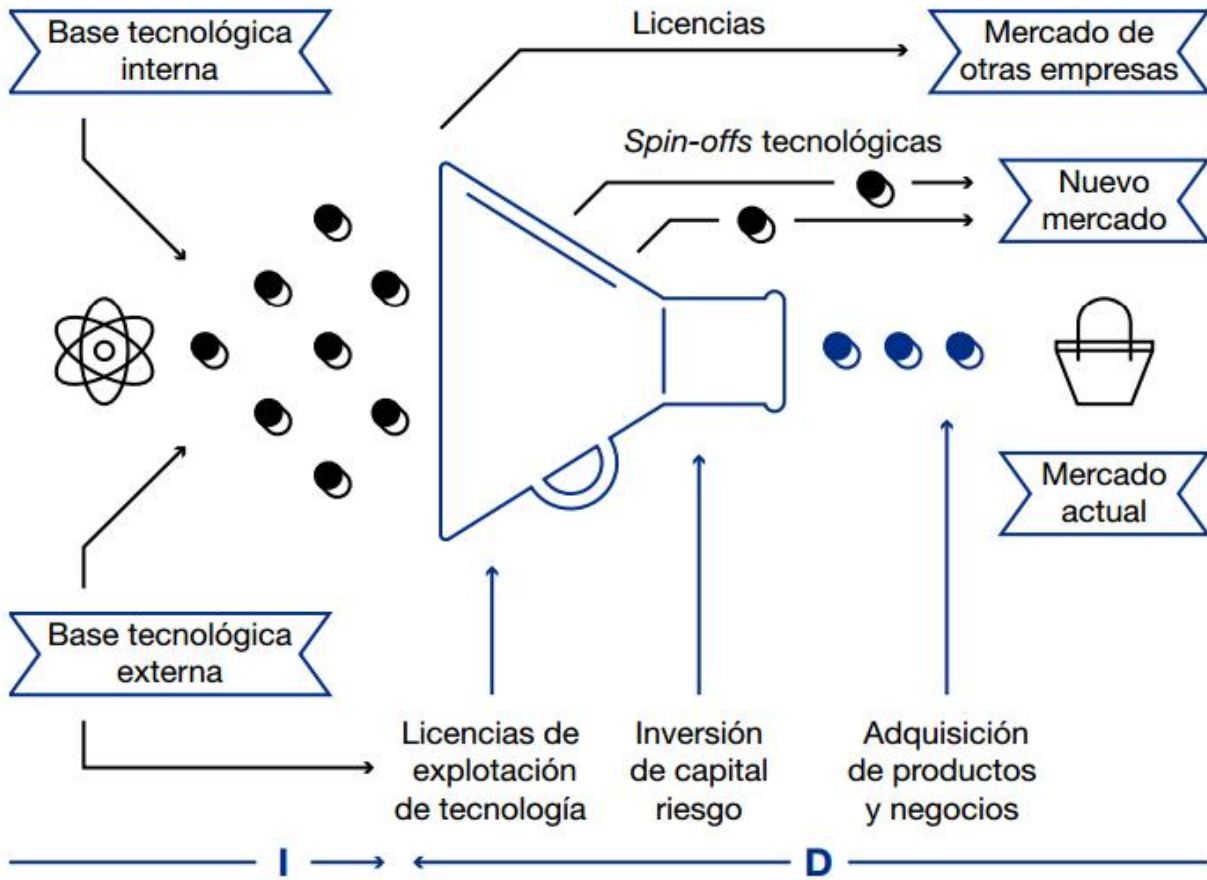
Base tecnológica interna

Licencias

Mercado de otras empresas

*Spin-offs* tecnológicas

Nuevo mercado

Mercado actual

Base tecnológica externa

Licencias de explotación de tecnología

Inversión de capital riesgo

Adquisición de productos y negocios

I

D